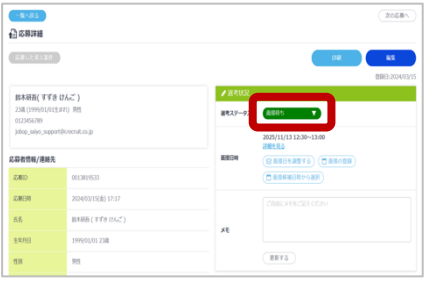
一覧へ戻る

次の応募へ

応募詳細

応募した求人選択

印刷

編集

登録日:2024/03/15

鈴木研吾( すずき けんご )
23歳 (1999/01/01生まれ) 男性
0123456789
jobop_salyo_support@r.recruit.co.jp

応募者情報／連絡先

| 応募ID | 00138(9)533 |
|---|---|
| 応募日時 | 2024/03/15(金) 17:17 |
| 氏名 | 鈴木研吾 ( すずき けんご ) |
| 生年月日 | 1999/01/01 23歳 |
| 性別 | 男性 |

選考状況

選考ステータス

面接調整中

面接日時

2025/11/13 12:30～13:00
詳細を見る

面接日を調整する

面接の登録

面接候補日時から選択

メモ

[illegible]

更新する